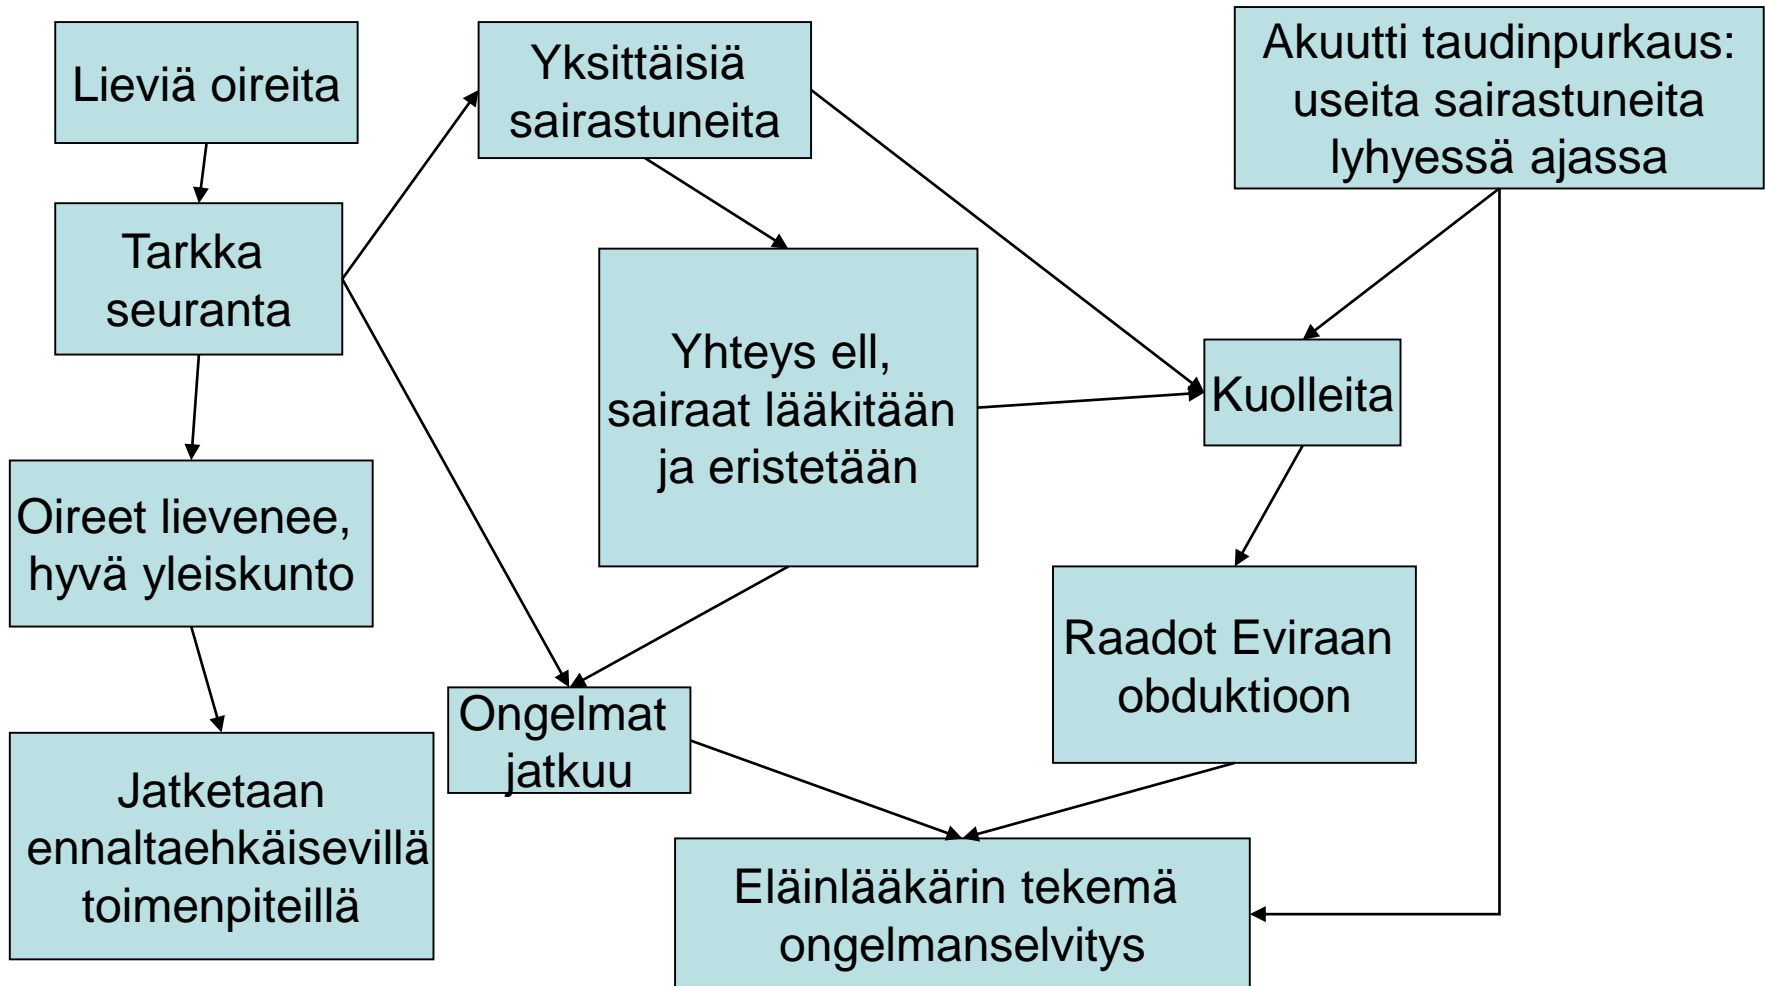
Lieviä oireita

Tarkka seuranta

Oireet lievenee, hyvä yleiskunto

Jatketaan ennaltaehkäisevillä toimenpiteillä

Yksittäisiä sairastuneita

Yhteys ell, sairaat lääkitään ja eristetään

Ongelmat jatkuu

Akuutti taudinpurkaus: useita sairastuneita lyhyessä ajassa

Kuolleita

Raadot Eviraan obduktioon

Eläinlääkärin tekemä ongelmanselvitys